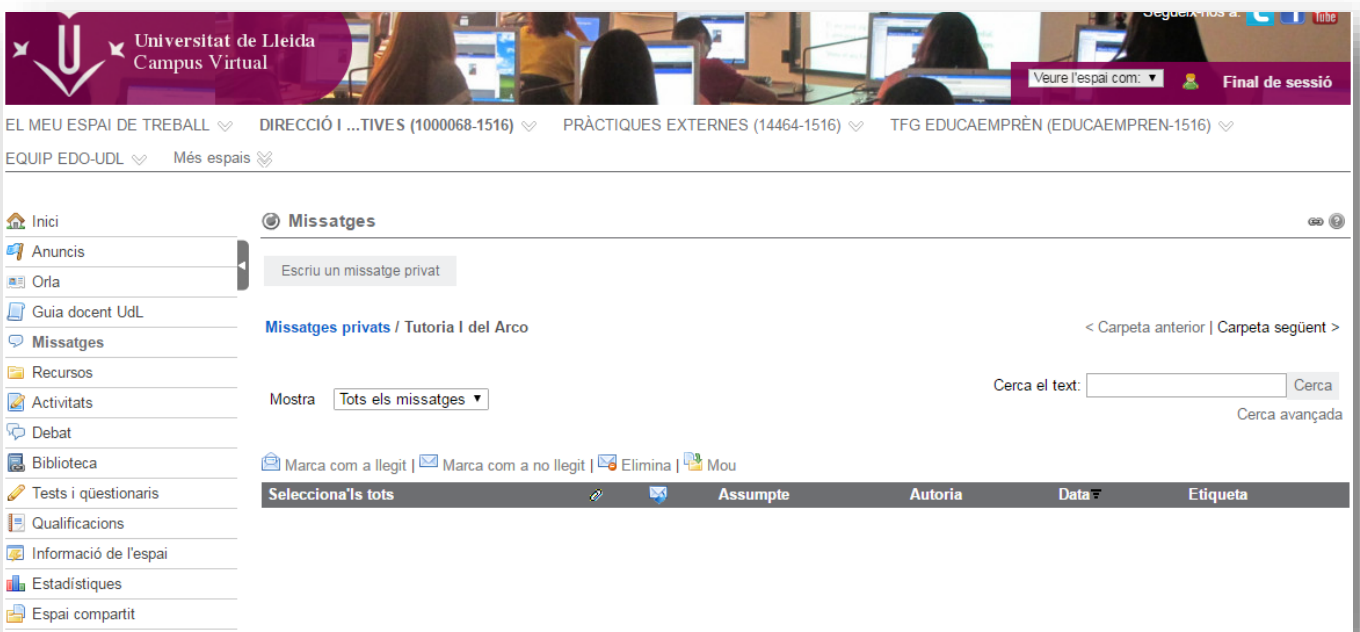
Universitat de Lleida
Campus Virtual

Segueix-nos a: Tube

Veure l'espai com: ▾ Final de sessió

EL MEU ESPAI DE TREBALL DIRECCIÓ I ...TIVES (1000068-1516) PRÀCTIQUES EXTERNES (14464-1516) TFG EDUCAEMPRÈN (EDUCAEMPREN-1516) EQUIP EDO-UDL Més espais

Inici
Anuncis
Orla
Guia docent UdL
Missatges
Recursos
Activitats
Debat
Biblioteca
Tests i qüestionaris
Qualificacions
Informació de l'espai
Estadístiques
Espai compartit

Missatges

Escriu un missatge privat

Missatges privats / Tutoria I del Arco

< Carpeta anterior | Carpeta següent >

Cerca el text: Cerca
Cerca avançada

Mostra Tots els missatges ▾

Marca com a llegit | Marca com a no llegit | Elimina | Mou

| Selecciona'ls tots | | | Assumpte | Autoria | Data | Etiqueta |
|---|---|---|---|---|---|---|